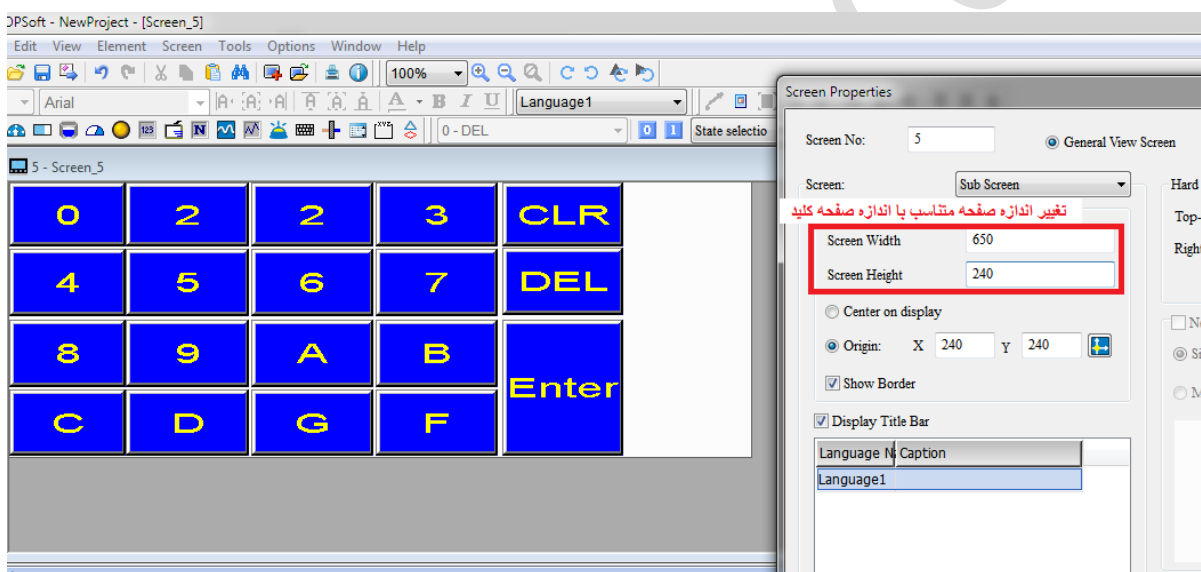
DPSoft - NewProject - [Screen_5]

Edit View Element Screen Tools Options Window Help

100%

Arial

Language1

0 - DEL

0 1 State selectio

5 - Screen_5

| 0 | 2 | 2 | 3 | CLR |
|---|---|---|---|---|
| 4 | 5 | 6 | 7 | DEL |
| 8 | 9 | A | B | Enter |
| C | D | G | F | |

Screen Properties

Screen No: 5

General View Screen

Screen: Sub Screen

Hard

تغییر اندازه صفحه متناسب با اندازه صفحه کلید

Top-

Right

Screen Width 650

Screen Height 240

Center on display

Origin: X 240 Y 240

Show Border

Display Title Bar

| Language N | Caption |
|---|---|
| Language1 | |

No

Si

M